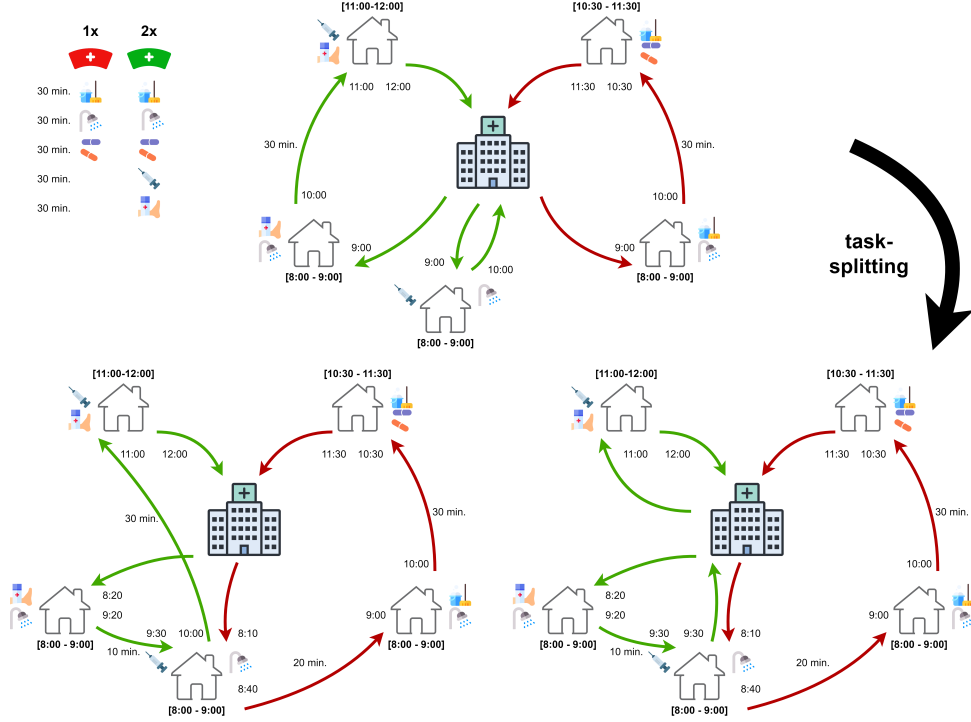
1x
2x
30 min.
30 min.
30 min.
30 min.
30 min.

[11:00-12:00]
11:00 12:00
[10:30 - 11:30]
11:30 10:30
30 min.
30 min.
10:00
10:00
9:00
9:00
[8:00 - 9:00]
[8:00 - 9:00]
9:00 10:00
[8:00 - 9:00]

task-splitting

[11:00-12:00]
11:00 12:00
[10:30 - 11:30]
11:30 10:30
30 min.
30 min.
10:00
8:20
9:20
[8:00 - 9:00]
9:30 10:00
8:10
10 min.
8:40
[8:00 - 9:00]
20 min.
9:00
[8:00 - 9:00]

[11:00-12:00]
11:00 12:00
[10:30 - 11:30]
11:30 10:30
30 min.
10:00
8:20
9:20
[8:00 - 9:00]
9:30 9:30
8:10
10 min.
8:40
[8:00 - 9:00]
20 min.
9:00
[8:00 - 9:00]